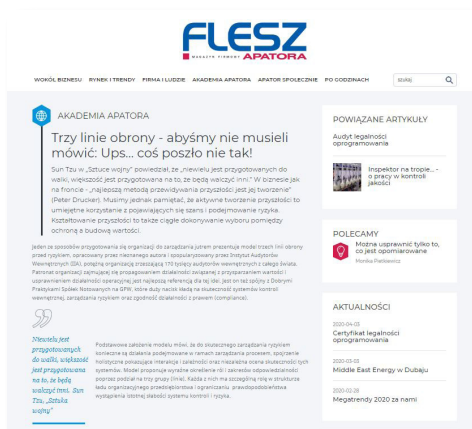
FLESZ
MAGAZYN FIRMOWY APATORA

WOKÓŁ BIZNESU   RYNEK I TRENDY   FIRMA I LUDZIE   AKADEMIA APATORA   APATOR SPOŁECZNIE   PO GODZINACH   szukaj

AKADEMIA APATORA

Trzy linie obrony - abyśmy nie musieli mówić: Ups… coś poszło nie tak!

Sun Tzu w „Sztuce wojny" powiedział, że „niewielu jest przygotowanych do walki, większość jest przygotowana na to, że będą walczyć inni." W biznesie jak na froncie – „najlepszą metodą przewidywania przyszłości jest jej tworzenie" (Peter Drucker). Musimy jednak pamiętać, że aktywne tworzenie przyszłości to umiejętne korzystanie z pojawiających się szans i podejmowanie ryzyka. Kształtowanie przyszłości to także ciągłe dokonywanie wyboru pomiędzy ochroną a budową wartości.

Jeden ze sposobów przygotowania się organizacji do zarządzania jutrem prezentuje model trzech linii obrony przed ryzykiem, opracowany przez niezależną i popularyzowany przez Instytut Audytorów Wewnętrznych (IIA), potężną organizację zrzeszającą 170 tysięcy audytorów wewnętrznych z całego świata. Patronat organizacji zajmującej się propagowaniem działalności związanej z przyznawaniem wartości i usprawnieniem działalności operacyjnej jest najlepszą referencją dla tej idei. Jest on też spójny z Dobrymi Praktykami Spółek Notowanych na GPW, które duży nacisk kładą na skuteczność systemów kontroli wewnętrznej, zarządzania ryzykiem oraz zgodności działalności z prawem (compliance).

"Niewielu jest przygotowanych do walki, większość jest przygotowana na to, że będą walczyć inni. Sun Tzu, „Sztuka wojny"

Podstawowe założenie modelu mówi, że do skutecznego zarządzania ryzykiem konieczna są działania podejmowane w ramach zarządzania procesem, spojrzenie holistyczne pokazujące interakcje i zależności oraz niezależna ocena skuteczności tych systemów. Model proponuje wyraźne określenie ról i zakresów odpowiedzialności poprzez podział na trzy grupy (linie). Każda z nich ma szczególną rolę w strukturze ładu organizacyjnego przedsiębiorstwa i ograniczaniu prawdopodobieństwa wystąpienia istotnej słabości systemu kontroli i ryzyka.

POWIĄZANE ARTYKUŁY

Audyt legalności oprogramowania

Inspektor na tropie… - o pracy w kontroli jakości

POLECAMY

Można usprawnić tylko to, co jest opomiarowane
Monika Piatkiewicz

AKTUALNOŚCI

2020-04-03
Certyfikat legalności oprogramowania

2020-03-05
Middle East Energy w Dubaju

2020-02-28
Megatrendy 2020 za nami